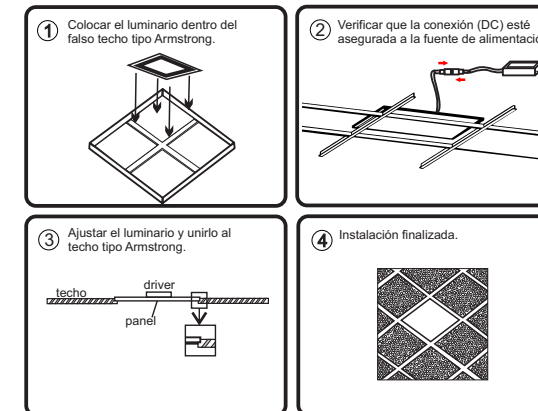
1 Colocar el luminario dentro del falso techo tipo Armstrong.

2 Verificar que la conexión (DC) esté asegurada a la fuente de alimentació

3 Ajustar el luminario y unirlo al techo tipo Armstrong.

techo
driver
panel

4 Instalación finalizada.